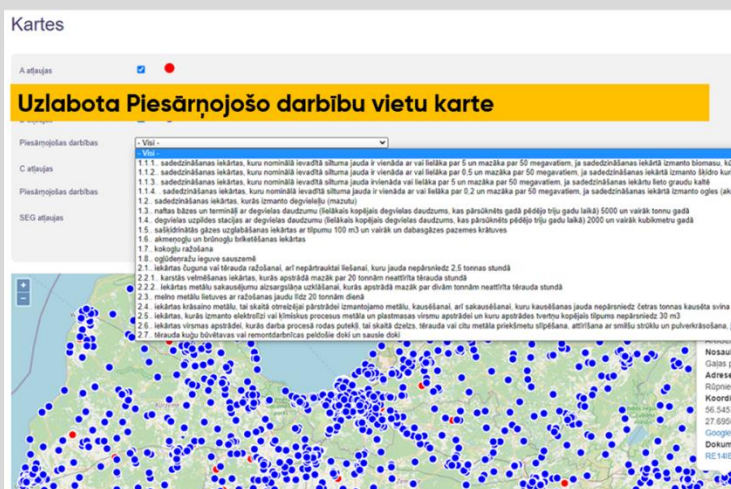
Kartes

A atļaujas

Uzlabota Piesārņojošo darbību vietu karte

Piesārņojošās darbības

- Visi -

C atļaujas

Piesārņojošās darbības

SEG atļaujas

- Visi -
1.1.1. sadedzināšanas iekārtas, kuru nominālā ievadītā siltuma jauda ir vienāda ar vai lielāka par 5 un mazāka par 50 megavatiem, ja sadedzināšanas iekārtā izmanto biomasu, k
1.1.2. sadedzināšanas iekārtas, kuru nominālā ievadītā siltuma jauda ir vienāda ar vai lielāka par 0,5 un mazāka par 50 megavatiem, ja sadedzināšanas iekārtā izmanto šķidro kur
1.1.3. sadedzināšanas iekārtas, kuru nominālā ievadītā siltuma jauda irvienāda ar vai lielāka par 5 un mazāka par 50 megavatiem, ja sadedzināšanas iekārtu lieto graudu kaltē
1.1.4. sadedzināšanas iekārtas, kuru nominālā ievadītā siltuma jauda ir vienāda ar vai lielāka par 0,2 un mazāka par 50 megavatiem, ja sadedzināšanas iekārtā izmanto ogles (ak
1.2. sadedzināšanas iekārtas, kurās izmanto degvielu (mazutu)
1.3. naftas bāzes un termināļi ar degvielas daudzumu (lielākais kopējais degvielas daudzums, kas pārsūknēts gadā pēdējo triju gadu laikā) 5000 un vairāk tonnu gadā
1.4. degvielas uzpildes stacijas ar degvielas daudzumu (lielākais kopējais degvielas daudzums, kas pārsūknēts gadā pēdējo triju gadu laikā) 2000 un vairāk kubikmetru gadā
1.5. sašķidrinātās gāzes uzglabāšanas iekārtas ar tilpumu 100 m3 un vairāk un dabasgāzes pazemes krātuves
1.6. akmeņogļu un brūnogļu briketēšanas iekārtas
1.7. koksogļu ražošana
1.8. oglūdeņražu ieguve sauszemē
2.1. iekārtas čuguna vai tērauda ražošanai, arī nepārtrauktai liešanai, kuru jauda nepārsniedz 2,5 tonnas stundā
2.2.1. karstās velmēšanas iekārtas, kurās apstrādā mazāk par 20 tonnām neattīrīta tērauda stundā
2.2.2. iekārtas metālu sakausējumu aizsargslāņa uzklāšanai, kurās apstrādā mazāk par divām tonnām neattīrīta tērauda stundā
2.3. melno metālu lietuves ar ražošanas jaudu līdz 20 tonnām dienā
2.4. iekārtas krāsaino metālu, tai skaitā otreizējai pārstrādei izmantojamo metālu, kausēšanai, arī sakausēšanai, kuru kausēšanas jauda nepārsniedz četras tonnas kausēta svina
2.5. iekārtas, kurās izmanto elektrolīzi vai ķīmiskus procesus metālu un plastmasas virsmu apstrādei un kuru apstrādes tvertņu kopējais tilpums nepārsniedz 30 m3
2.6. iekārtas virsmas apstrādei, kurās darba procesā rodas putekļi, tai skaitā dzelzs, tērauda vai citu metāla priekšmetu slīpēšana, attīrīšana ar smilšu strūklu un pulverkrāsošana,
2.7. tērauda kuģu būvētavas vai remontdarbnīcas peldošie doki un sausie doki

+
-

Nosau
Gaja
Adrese
Rūpnie
Koordi
56.545
27.695
Google
Dokum
RE14/